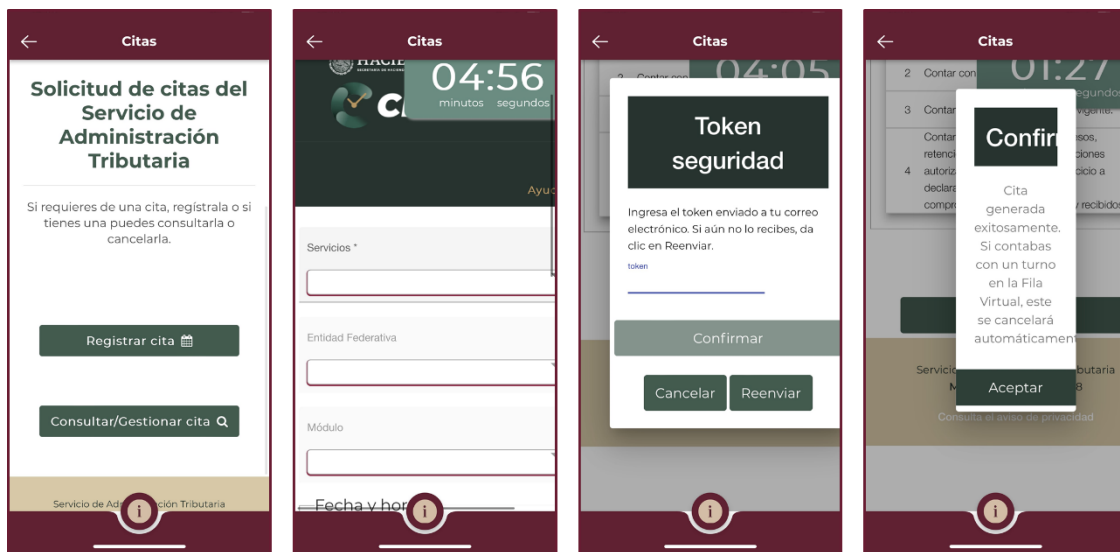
Citas

Solicitud de citas del Servicio de Administración Tributaria

Si requieres de una cita, regístrala o si tienes una puedes consultarla o cancelarla.

Registrar cita

Consultar/Gestionar cita

Servicio de Adm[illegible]ción Tributaria

i

Citas

HACIE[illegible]

04:56
minutos segundos

Ayu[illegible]

Servicios *

Entidad Federativa

Módulo

Fecha y hor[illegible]

i

Citas

2 Contar con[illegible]

04:05

Token seguridad

Ingresa el token enviado a tu correo electrónico. Si aún no lo recibes, da clic en Reenviar.

token

Confirmar

Cancelar

Reenviar

i

Citas

2 Contar con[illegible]

01:27

3 Contar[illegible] vigente.

4 Contar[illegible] retenci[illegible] autoriz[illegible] declara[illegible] compro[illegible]

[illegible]sos, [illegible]ciones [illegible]o a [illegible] recibidos

Confir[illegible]

Cita generada exitosamente. Si contabas con un turno en la Fila Virtual, este se cancelará automáticamen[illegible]

Aceptar

Servici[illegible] Tributaria
M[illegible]8

Consulta el aviso de privacidad

i